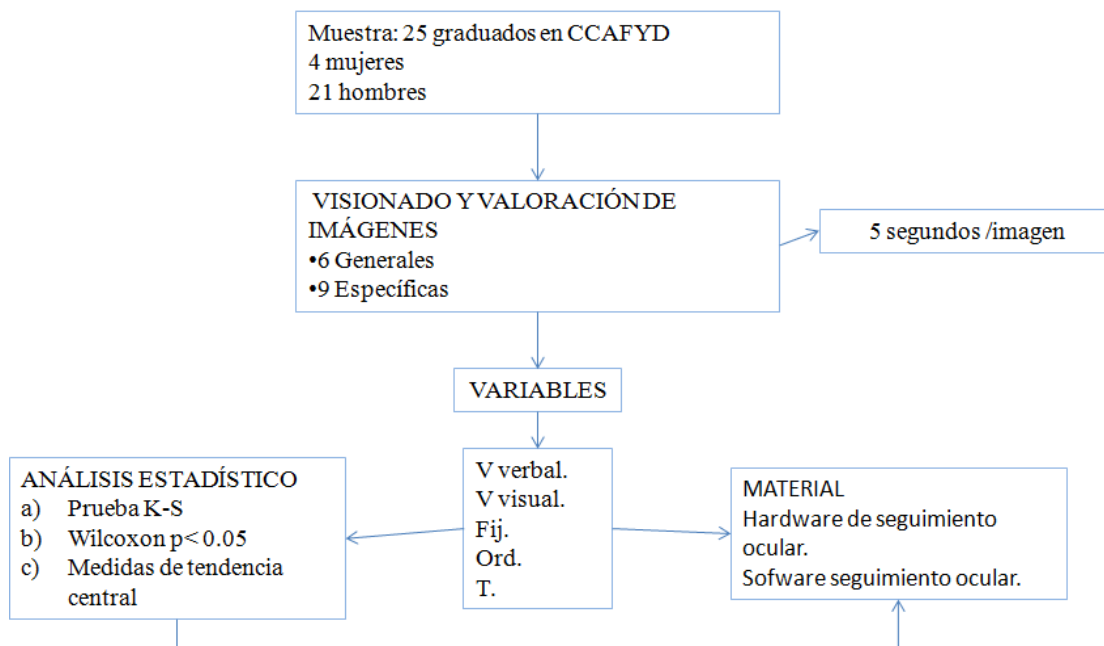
Muestra: 25 graduados en CCAFYD
4 mujeres
21 hombres

VISIONADO Y VALORACIÓN DE IMÁGENES
•6 Generales
•9 Específicas

5 segundos /imagen

VARIABLES

V verbal.
V visual.
Fij.
Ord.
T.

ANÁLISIS ESTADÍSTICO
a) Prueba K-S
b) Wilcoxon p< 0.05
c) Medidas de tendencia central

MATERIAL
Hardware de seguimiento ocular.
Sofware seguimiento ocular.